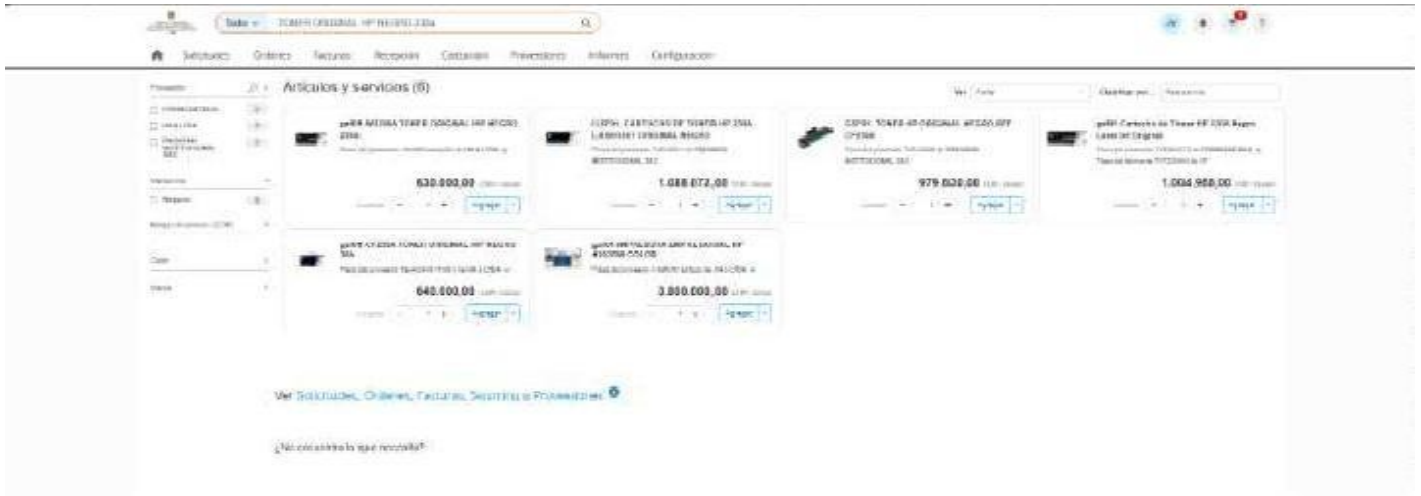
Todo | TONER ORIGINAL HP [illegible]

Solicitudes Órdenes Facturas Recepción Catálogos Proveedores Informes Configuración

Proveedor
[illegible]
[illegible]
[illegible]

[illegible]

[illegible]

Color

Marca

Artículos y servicios (6)

Ver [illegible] Clasificar por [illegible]

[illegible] TONER ORIGINAL HP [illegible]
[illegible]
630.000,00 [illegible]
Agregar

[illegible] CARTUCHO DE TONER HP 230A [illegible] ORIGINAL NEGRO
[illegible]
1.088.073,00 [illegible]
Agregar

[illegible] TONER HP ORIGINAL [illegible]
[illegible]
979.020,00 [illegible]
Agregar

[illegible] Cartucho de Tóner HP 230A Negro LaserJet Original
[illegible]
1.004.950,00 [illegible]
Agregar

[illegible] TONER ORIGINAL HP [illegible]
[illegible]
640.000,00 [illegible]
Agregar

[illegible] ORIGINAL HP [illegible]
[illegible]
3.800.000,00 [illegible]
Agregar

Ver Solicitudes, Órdenes, Facturas, Servicios o Proveedores

¿No encuentra lo que necesita?